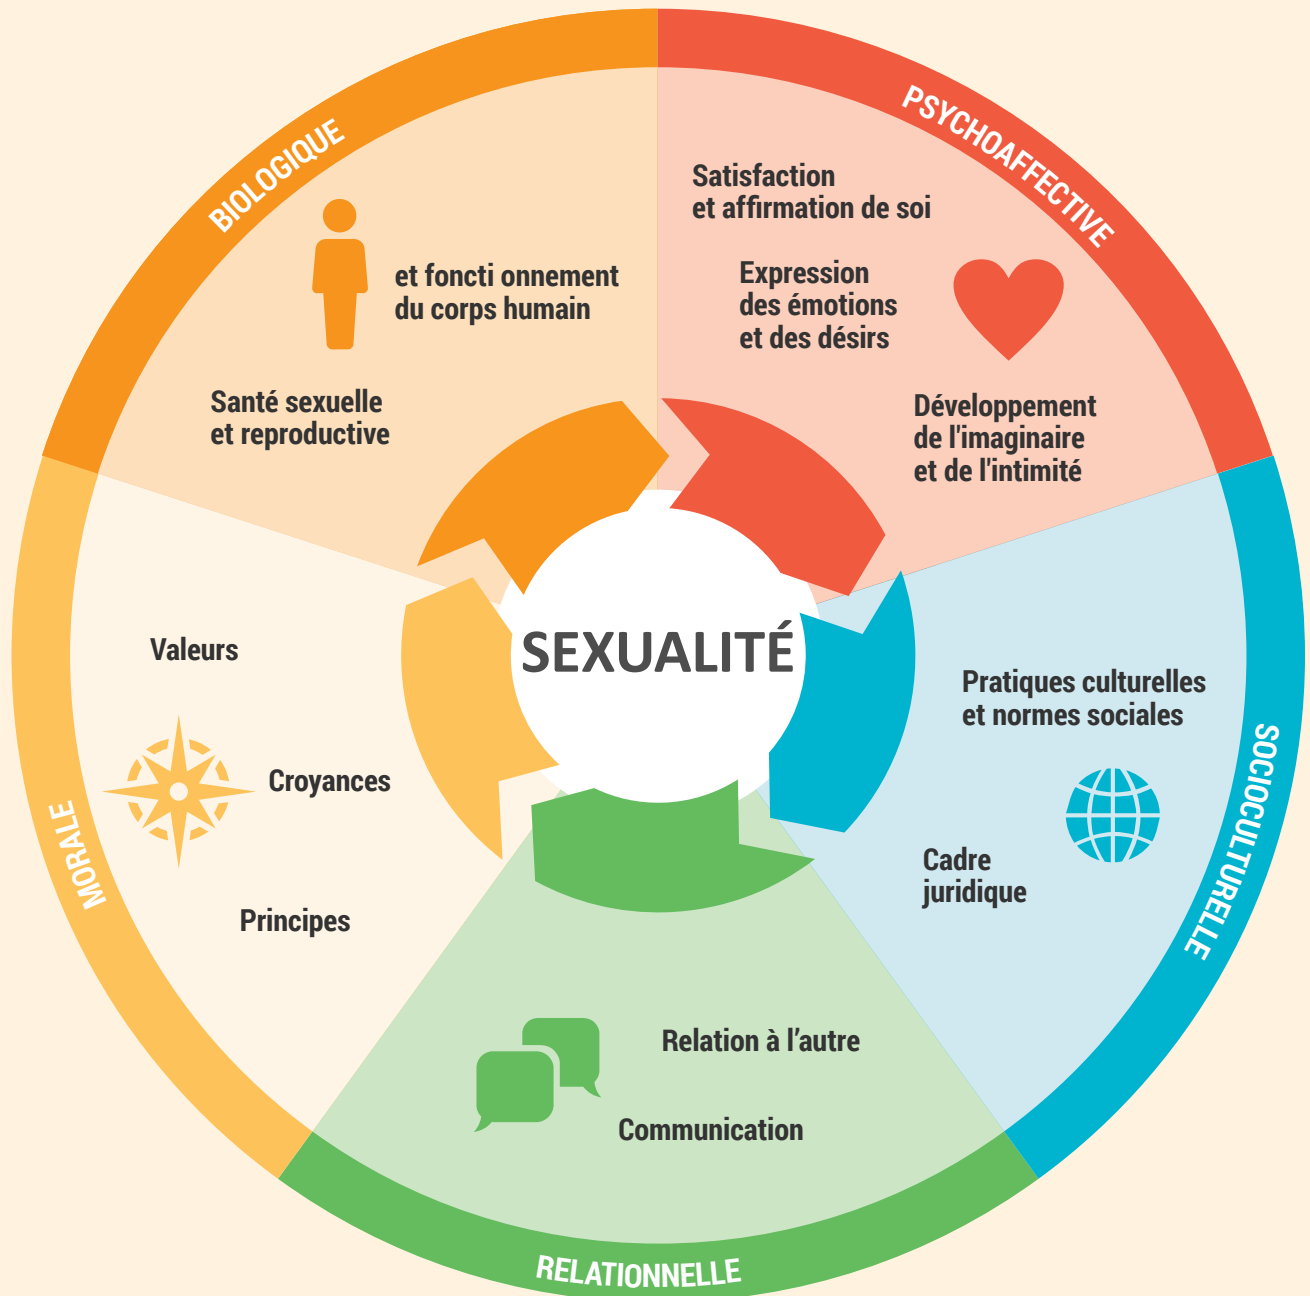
SEXUALITÉ

BIOLOGIQUE

et foncti onnement du corps humain

Santé sexuelle et reproductive

PSYCHOAFFECTIVE

Satisfaction et affirmation de soi

Expression des émotions et des désirs

Développement de l'imaginaire et de l'intimité

SOCIOCULTURELLE

Pratiques culturelles et normes sociales

Cadre juridique

RELATIONNELLE

Relation à l'autre

Communication

MORALE

Valeurs

Croyances

Principes